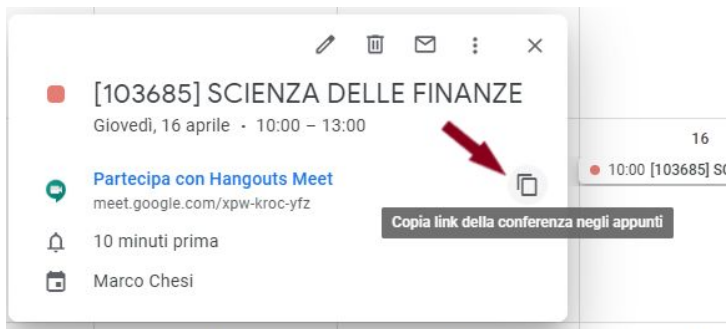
[103685] SCIENZA DELLE FINANZE
Giovedì, 16 aprile · 10:00 – 13:00

Partecipa con Hangouts Meet
meet.google.com/xpw-kroc-yfz

Copia link della conferenza negli appunti

10 minuti prima

Marco Chesi

16
10:00 [103685] SC